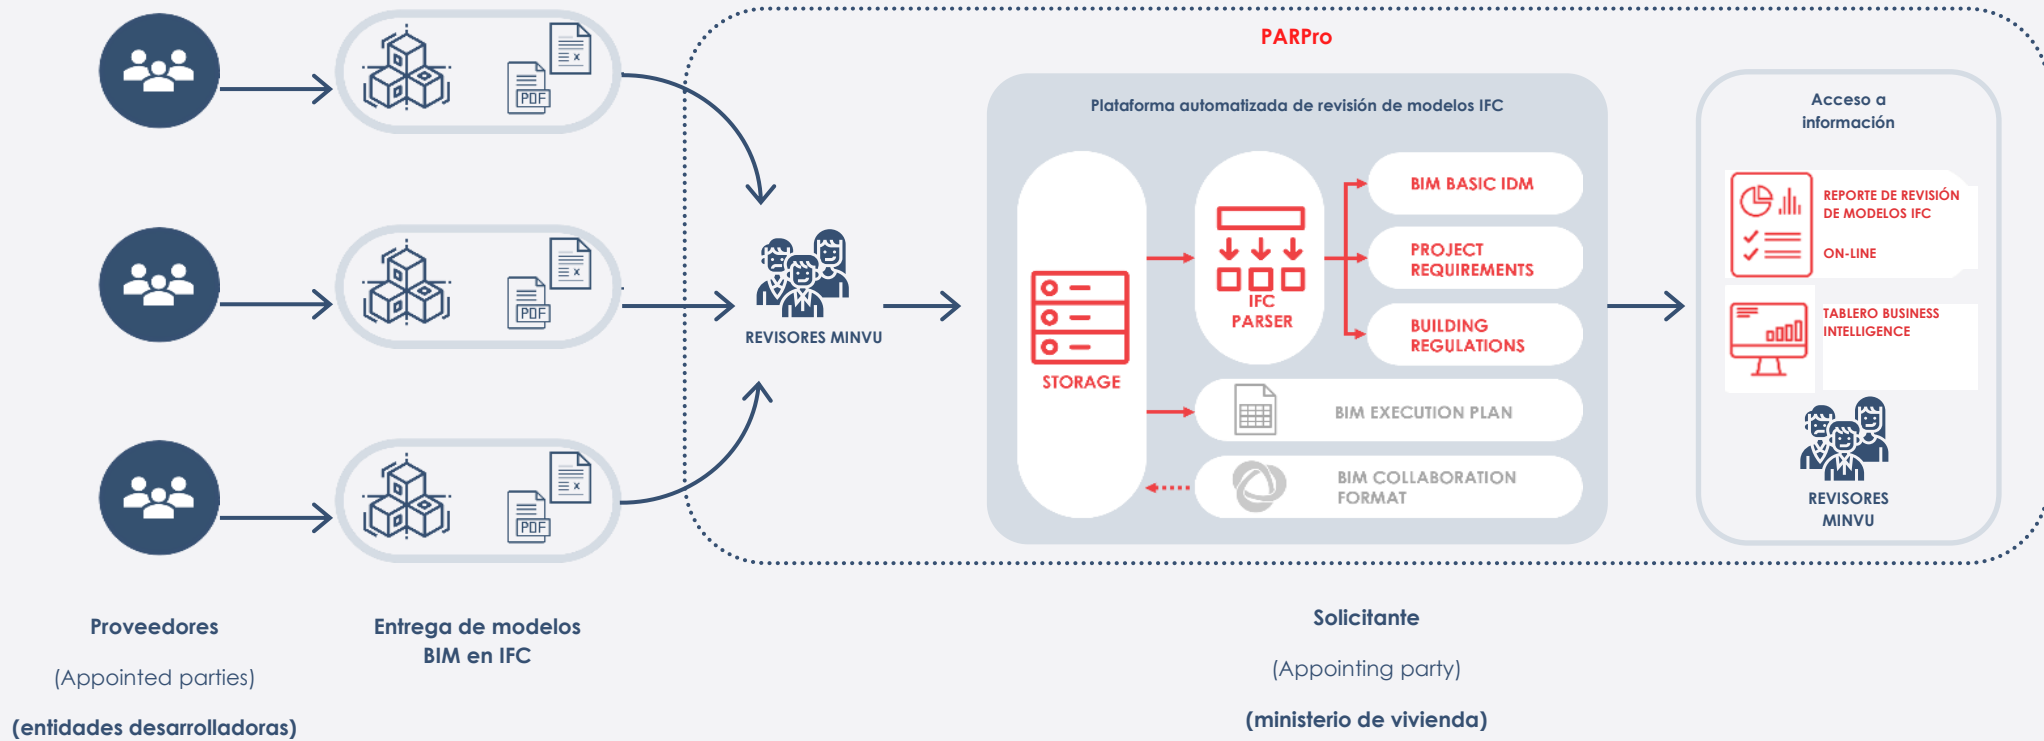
PDF

PDF

PDF

PARPro

REVISORES MINVU

Plataforma automatizada de revisión de modelos IFC

STORAGE

IFC PARSER

BIM BASIC IDM

PROJECT REQUIREMENTS

BUILDING REGULATIONS

BIM EXECUTION PLAN

BIM COLLABORATION FORMAT

Acceso a información

REPORTE DE REVISIÓN DE MODELOS IFC

ON-LINE

TABLERO BUSINESS INTELLIGENCE

REVISORES MINVU

Proveedores

(Appointed parties)

(entidades desarrolladoras)

Entrega de modelos BIM en IFC

Solicitante

(Appointing party)

(ministerio de vivienda)